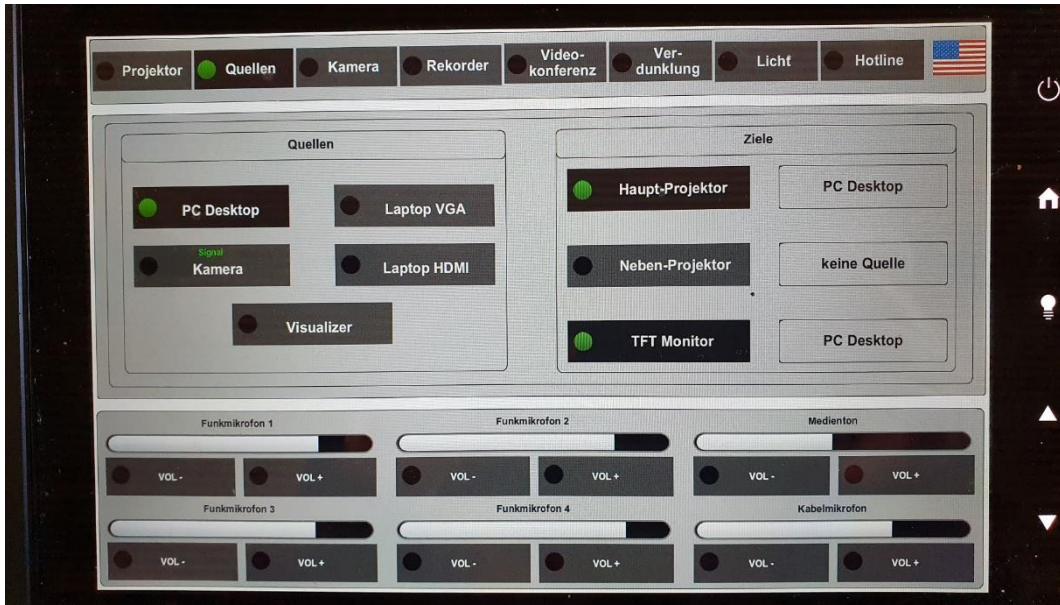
Projektor Quellen Kamera Rekorder Videokonferenz Verdunklung Licht Hotline

Quellen

PC Desktop

Laptop VGA

Signal
Kamera

Laptop HDMI

Visualizer

Ziele

Haupt-Projektor

PC Desktop

Neben-Projektor

keine Quelle

TFT Monitor

PC Desktop

Funkmikrofon 1

VOL -

VOL +

Funkmikrofon 2

VOL -

VOL +

Medienton

VOL -

VOL +

Funkmikrofon 3

VOL -

VOL +

Funkmikrofon 4

VOL -

VOL +

Kabelmikrofon

VOL -

VOL +